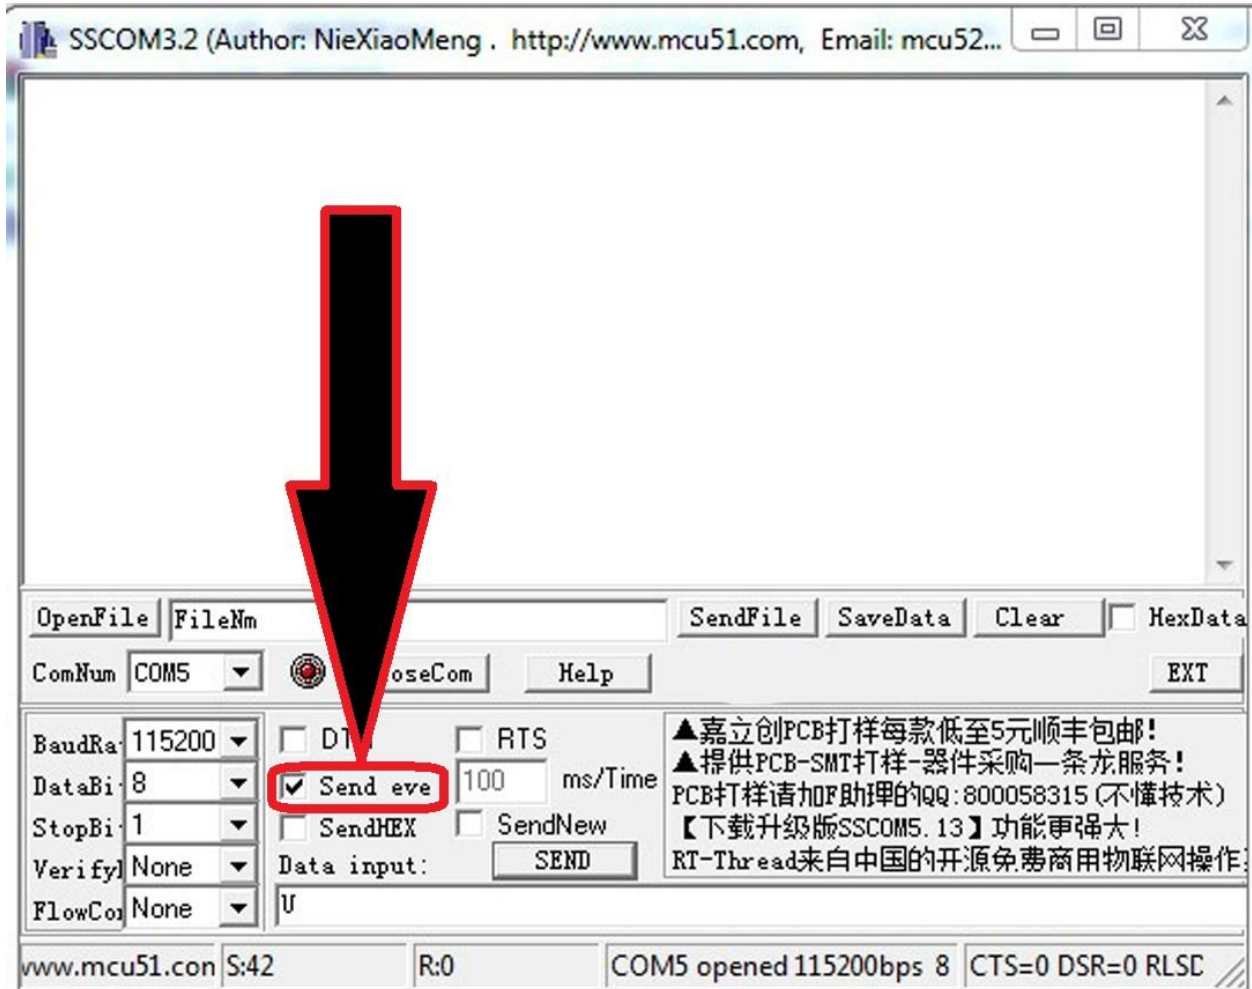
SSCOM3.2 (Author: NieXiaoMeng . http://www.mcu51.com, Email: mcu52...

OpenFile FileNm SendFile SaveData Clear HexData

ComNum COM5 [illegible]oseCom Help EXT

BaudRa 115200
DataBi 8
StopBi 1
Verifyl None
FlowCo None

DT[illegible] RTS
Send eve 100 ms/Time
SendHEX SendNew
Data input: SEND
U

▲嘉立创PCB打样每款低至5元顺丰包邮!
▲提供PCB-SMT打样-器件采购一条龙服务!
PCB打样请加F助理的QQ:800058315 (不懂技术)
【下载升级版SSCOM5.13】功能更强大!
RT-Thread来自中国的开源免费商用物联网操作

www.mcu51.con S:42 R:0 COM5 opened 115200bps 8 CTS=0 DSR=0 RLSD